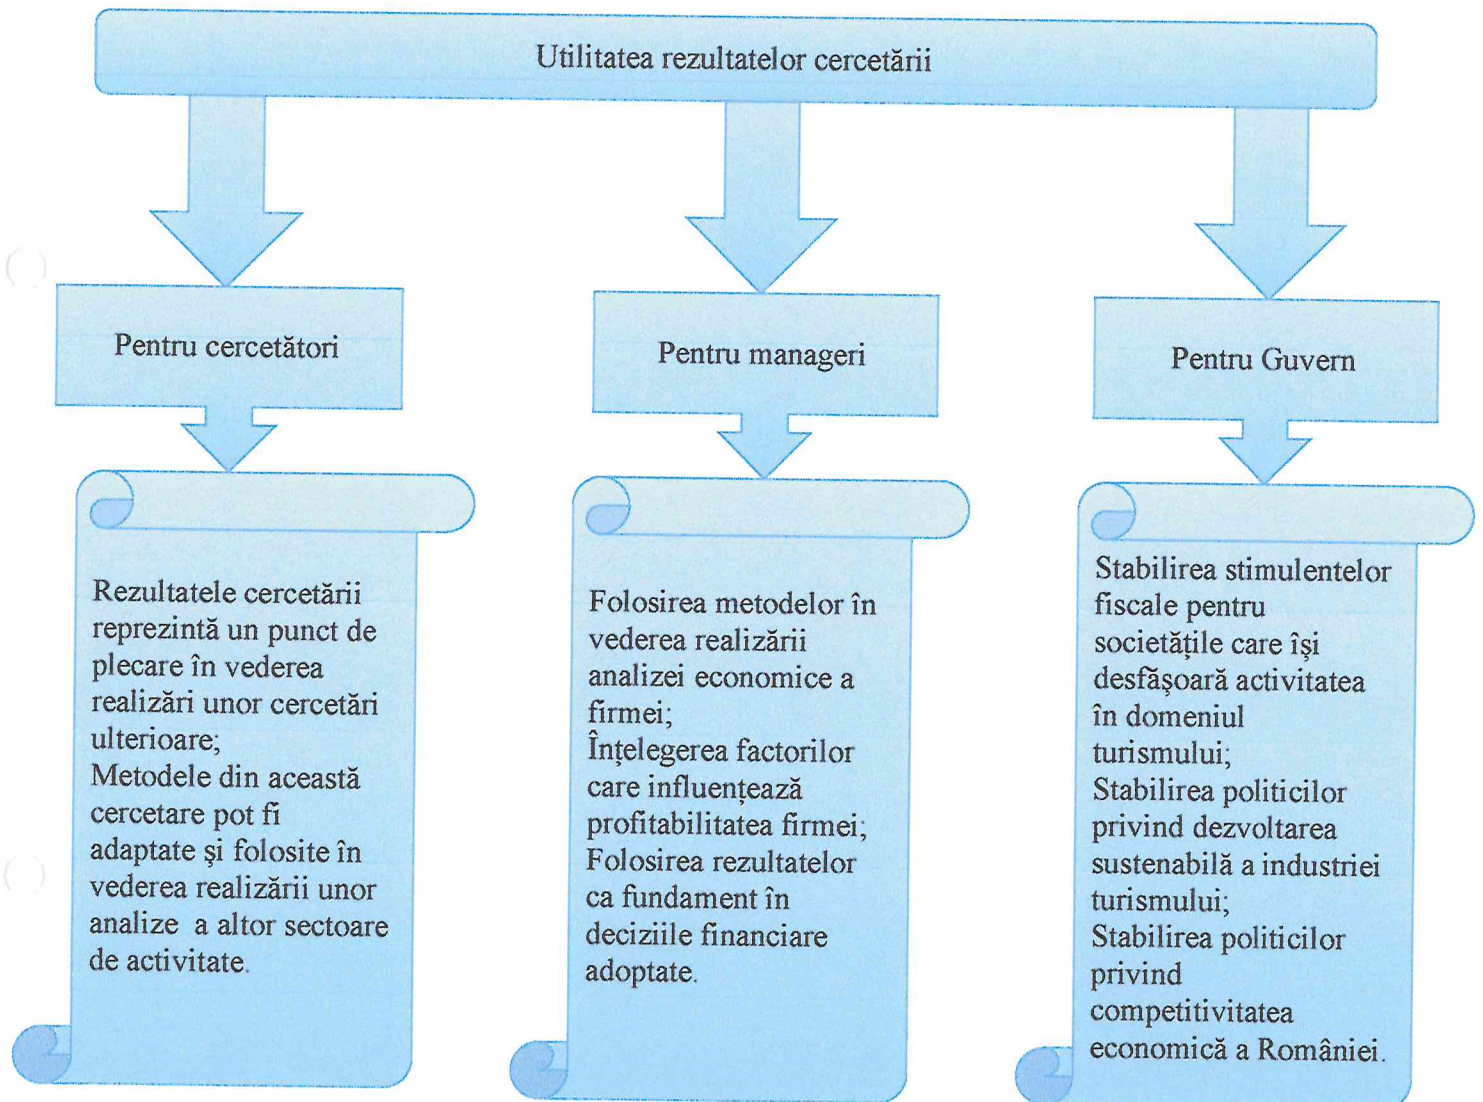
Utilitatea rezultatelor cercetării

Pentru cercetători

Rezultatele cercetării reprezintă un punct de plecare în vederea realizări unor cercetări ulterioare;
Metodele din această cercetare pot fi adaptate şi folosite în vederea realizării unor analize a altor sectoare de activitate.

Pentru manageri

Folosirea metodelor în vederea realizării analizei economice a firmei;
Înţelegerea factorilor care influenţează profitabilitatea firmei;
Folosirea rezultatelor ca fundament în deciziile financiare adoptate.

Pentru Guvern

Stabilirea stimulentelor fiscale pentru societăţile care îşi desfăşoară activitatea în domeniul turismului;
Stabilirea politicilor privind dezvoltarea sustenabilă a industriei turismului;
Stabilirea politicilor privind competitivitatea economică a României.